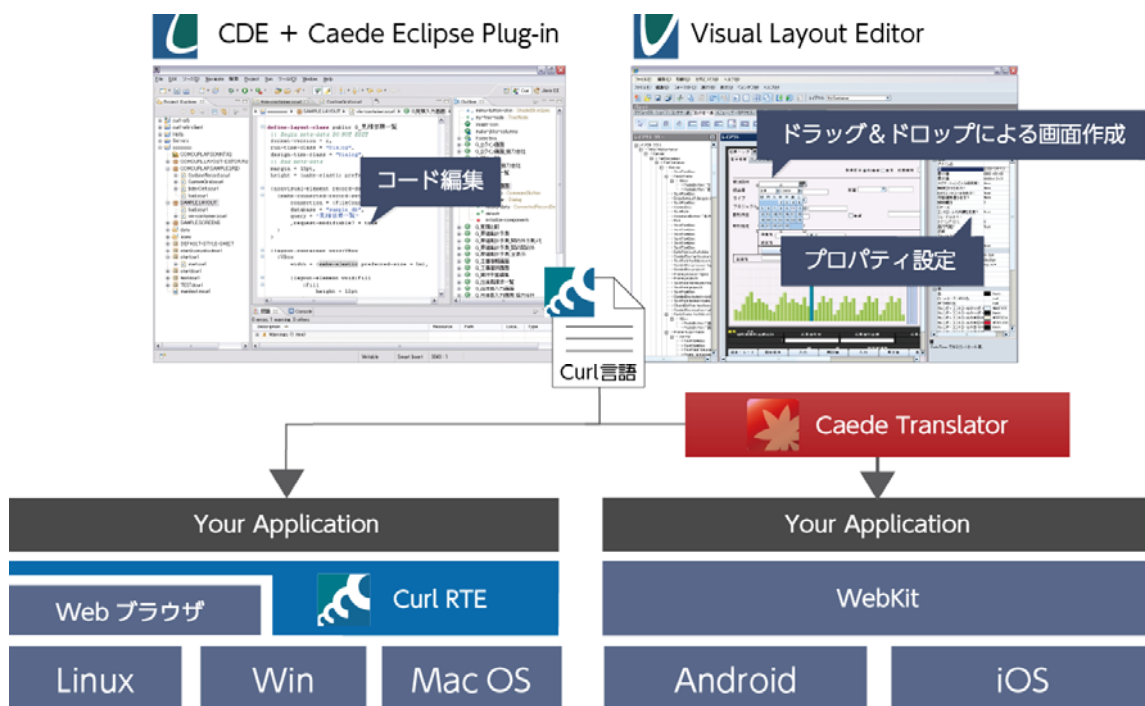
CDE + Caede Eclipse Plug-in

Visual Layout Editor

コード編集

ドラッグ＆ドロップによる画面作成

プロパティ設定

Curl言語

Caede Translator

Your Application

Your Application

Web ブラウザ

Curl RTE

WebKit

Linux

Win

Mac OS

Android

iOS